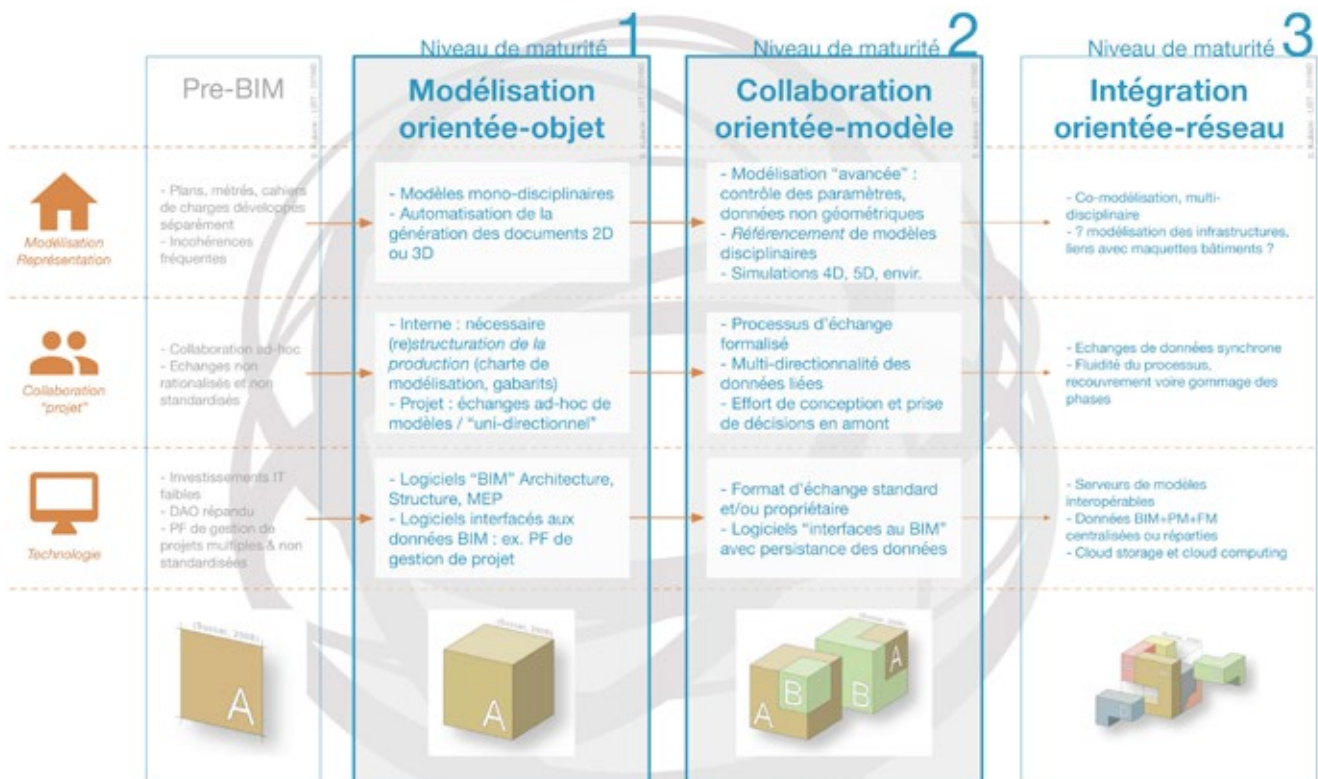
Niveau de maturité 1

Niveau de maturité 2

Niveau de maturité 3

Pre-BIM

Modélisation orientée-objet

Collaboration orientée-modèle

Intégration orientée-réseau

Modélisation Représentation

- Plans, métrés, cahiers de charges développés séparément
- Incohérences fréquentes

- Modèles mono-disciplinaires
- Automatisation de la génération des documents 2D ou 3D

- Modélisation "avancée" : contrôle des paramètres, données non géométriques
- Référencement de modèles disciplinaires
- Simulations 4D, 5D, envir.

- Co-modélisation, multi-disciplinaire
- ? modélisation des infrastructures, liens avec maquettes bâtiments ?

Collaboration "projet"

- Collaboration ad-hoc
- Echanges non rationalisés et non standardisés

- Interne : nécessaire (re)structuration de la production (charte de modélisation, gabarits)
- Projet : échanges ad-hoc de modèles / "uni-directionnel"

- Processus d'échange formalisé
- Multi-directionnalité des données liées
- Effort de conception et prise de décisions en amont

- Echanges de données synchrone
- Fluidité du processus, recouvrement voire gommage des phases

Technologie

- Investissements IT faibles
- DAO répandu
- PF de gestion de projets multiples & non standardisées

- Logiciels "BIM" Architecture, Structure, MEP
- Logiciels interfacés aux données BIM : ex. PF de gestion de projet

- Format d'échange standard et/ou propriétaire
- Logiciels "interfaces au BIM" avec persistance des données

- Serveurs de modèles interopérables
- Données BIM+PM+FM centralisées ou réparties
- Cloud storage and cloud computing

A

A

A B B A